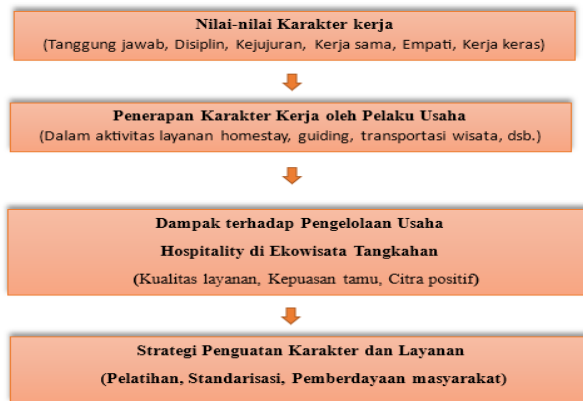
Nilai-nilai Karakter kerja
(Tanggung jawab, Disiplin, Kejujuran, Kerja sama, Empati, Kerja keras)

Penerapan Karakter Kerja oleh Pelaku Usaha
(Dalam aktivitas layanan homestay, guiding, transportasi wisata, dsb.)

Dampak terhadap Pengelolaan Usaha
Hospitality di Ekowisata Tangkahan
(Kualitas layanan, Kepuasan tamu, Citra positif)

Strategi Penguatan Karakter dan Layanan
(Pelatihan, Standarisasi, Pemberdayaan masyarakat)